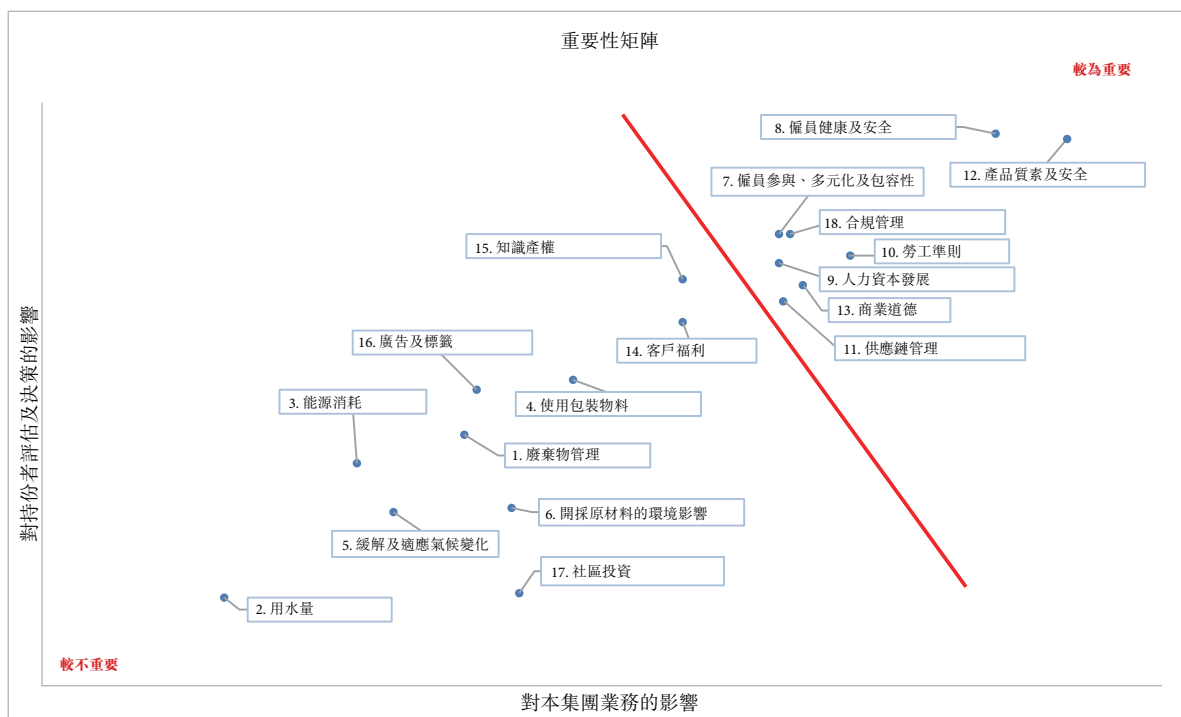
重要性矩陣

較為重要

8. 僱員健康及安全

12. 產品質素及安全

7. 僱員參與、多元化及包容性

18. 合規管理

15. 知識產權

10. 勞工準則

9. 人力資本發展

13. 商業道德

11. 供應鏈管理

16. 廣告及標籤

14. 客戶福利

3. 能源消耗

4. 使用包裝物料

1. 廢棄物管理

6. 開採原材料的環境影響

5. 緩解及適應氣候變化

17. 社區投資

2. 用水量

較不重要

對持份者評估及決策的影響

對本集團業務的影響